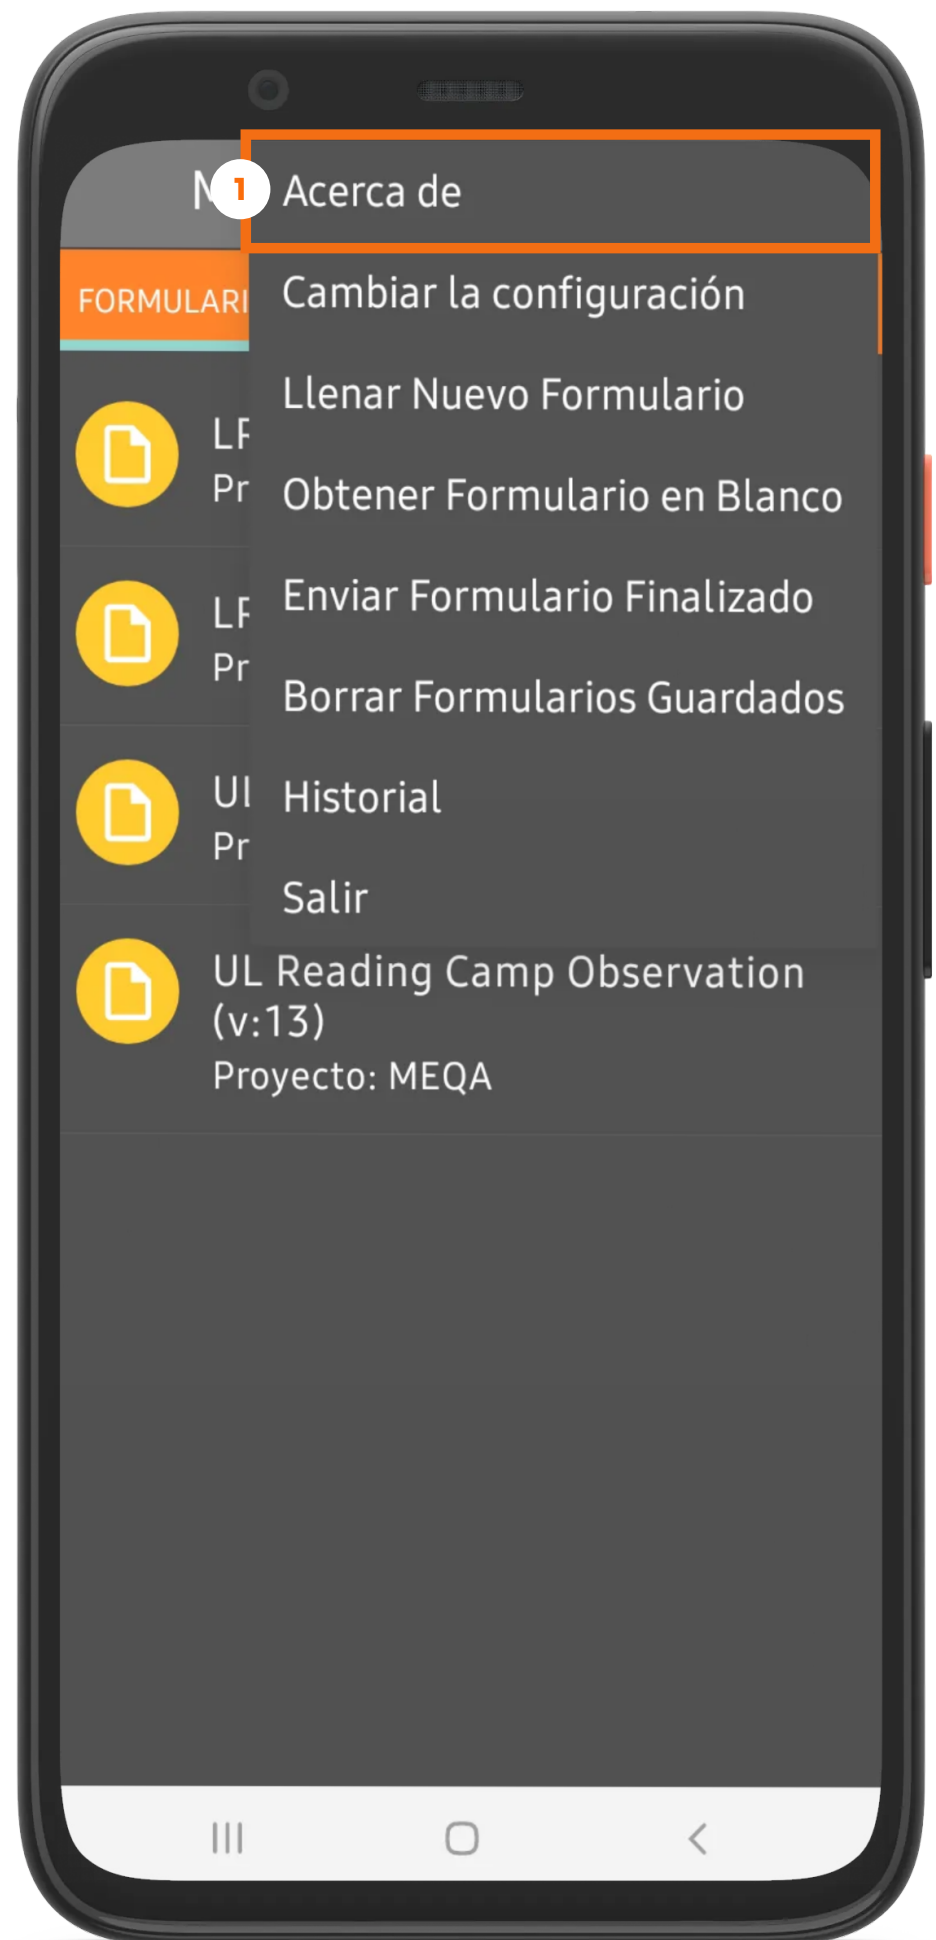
M
1
Acerca de
FORMULARI
Cambiar la configuración
Llenar Nuevo Formulario
LF
Pr
Obtener Formulario en Blanco
LF
Pr
Enviar Formulario Finalizado
Borrar Formularios Guardados
UI
Pr
Historial
Salir
UL Reading Camp Observation (v:13)
Proyecto: MEQA